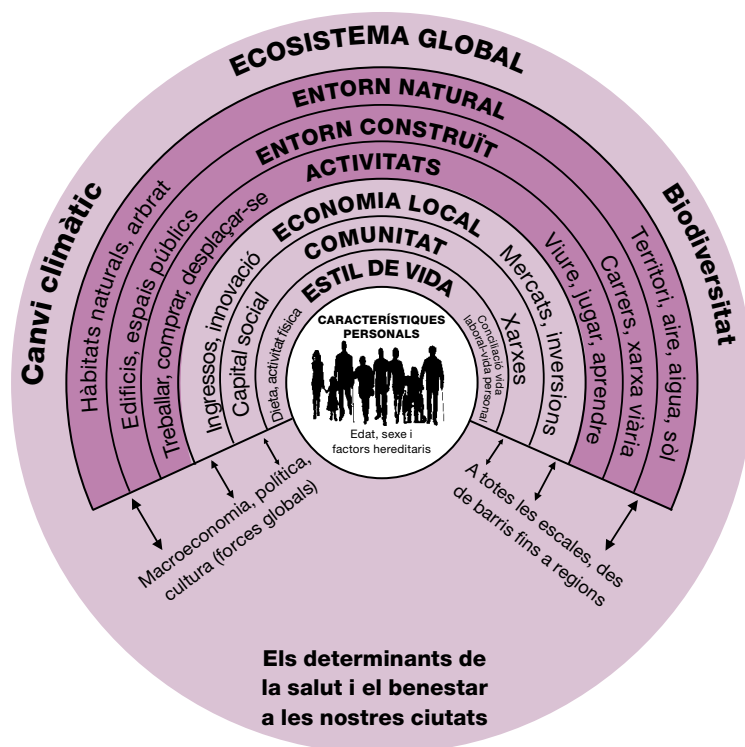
ECOSISTEMA GLOBAL

ENTORN NATURAL

ENTORN CONSTRUÏT

ACTIVITATS

ECONOMIA LOCAL

COMUNITAT

ESTIL DE VIDA

Canvi climàtic

Biodiversitat

Hàbitats naturals, arbrat

Edificis, espais públics

Treballar, comprar, desplaçar-se

Ingressos, innovació

Capital social

Dieta, activitat física

CARACTERÍSTIQUES PERSONALS

Edat, sexe i factors hereditaris

Conciliació vida laboral-vida personal

Xarxes

Mercats, inversions

Viure, jugar, aprendre

Carrers, xarxa viària

Territori, aire, aigua, sòl

Macroeconomia, política, cultura (forces globals)

A totes les escales, des de barris fins a regions

Els determinants de la salut i el benestar a les nostres ciutats